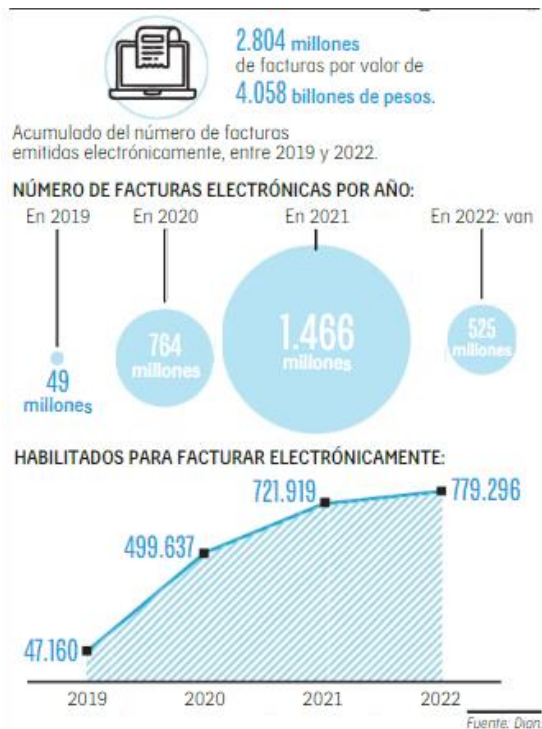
2.804 millones de facturas por valor de 4.058 billones de pesos.

Acumulado del número de facturas emitidas electrónicamente, entre 2019 y 2022.

NÚMERO DE FACTURAS ELECTRÓNICAS POR AÑO:

En 2019
49 millones

En 2020
764 millones

En 2021
1.466 millones

En 2022: van
525 millones

HABILITADOS PARA FACTURAR ELECTRÓNICAMENTE:

47.160
499.637
721.919
779.296

2019
2020
2021
2022

Fuente: Dian